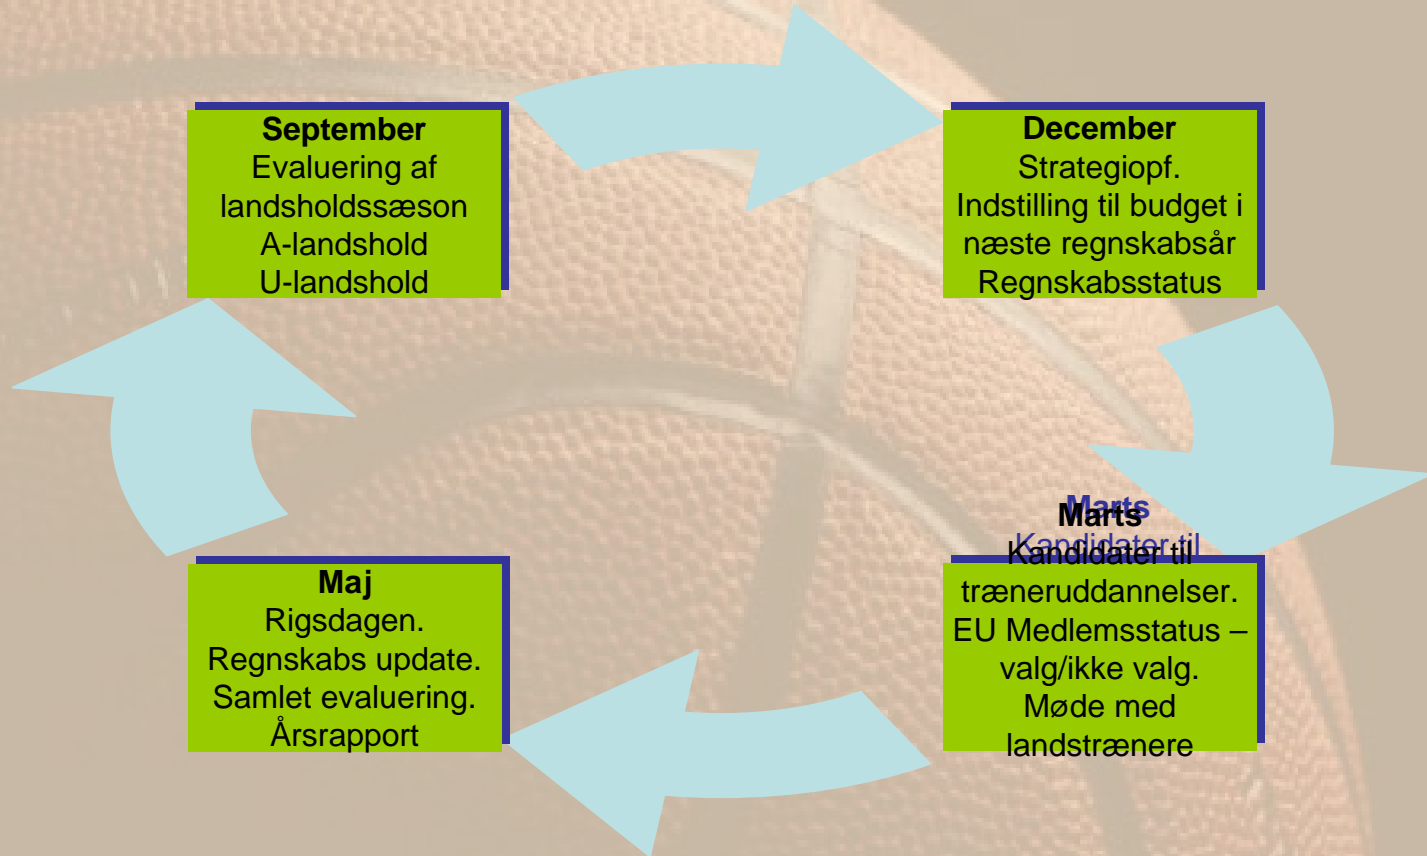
September
Evaluering af landsholdssæson
A-landshold
U-landshold

December
Strategiopf.
Indstilling til budget i næste regnskabsår
Regnskabsstatus

Marts
Kandidater til
Marts
Kandidater til træneruddannelser.
EU Medlemsstatus – valg/ikke valg.
Møde med landstrænere

Maj
Rigsdagen.
Regnskabs update.
Samlet evaluering.
Årsrapport